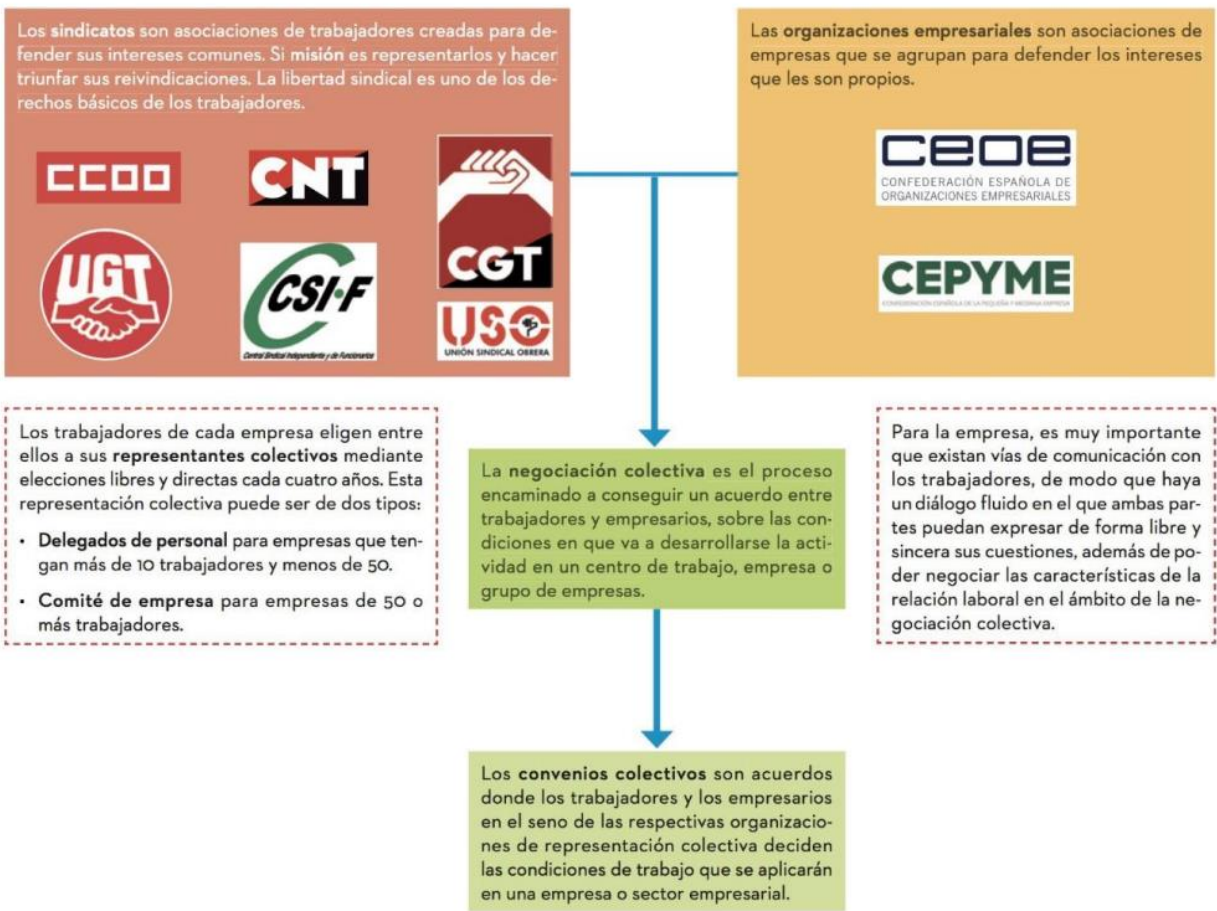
Los sindicatos son asociaciones de trabajadores creadas para defender sus intereses comunes. Si misión es representarlos y hacer triunfar sus reivindicaciones. La libertad sindical es uno de los derechos básicos de los trabajadores.

CCOO

CNT

CGT

UGT

CSI·F
Central Sindical Independiente y de Funcionarios

USO
UNIÓN SINDICAL OBRERA

Las organizaciones empresariales son asociaciones de empresas que se agrupan para defender los intereses que les son propios.

CEOE
CONFEDERACIÓN ESPAÑOLA DE ORGANIZACIONES EMPRESARIALES

CEPYME
CONFEDERACIÓN ESPAÑOLA DE LA PEQUEÑA Y MEDIANA EMPRESA

Los trabajadores de cada empresa eligen entre ellos a sus representantes colectivos mediante elecciones libres y directas cada cuatro años. Esta representación colectiva puede ser de dos tipos:

• Delegados de personal para empresas que tengan más de 10 trabajadores y menos de 50.

• Comité de empresa para empresas de 50 o más trabajadores.

La negociación colectiva es el proceso encaminado a conseguir un acuerdo entre trabajadores y empresarios, sobre las condiciones en que va a desarrollarse la actividad en un centro de trabajo, empresa o grupo de empresas.

Para la empresa, es muy importante que existan vías de comunicación con los trabajadores, de modo que haya un diálogo fluido en el que ambas partes puedan expresar de forma libre y sincera sus cuestiones, además de poder negociar las características de la relación laboral en el ámbito de la negociación colectiva.

Los convenios colectivos son acuerdos donde los trabajadores y los empresarios en el seno de las respectivas organizaciones de representación colectiva deciden las condiciones de trabajo que se aplicarán en una empresa o sector empresarial.